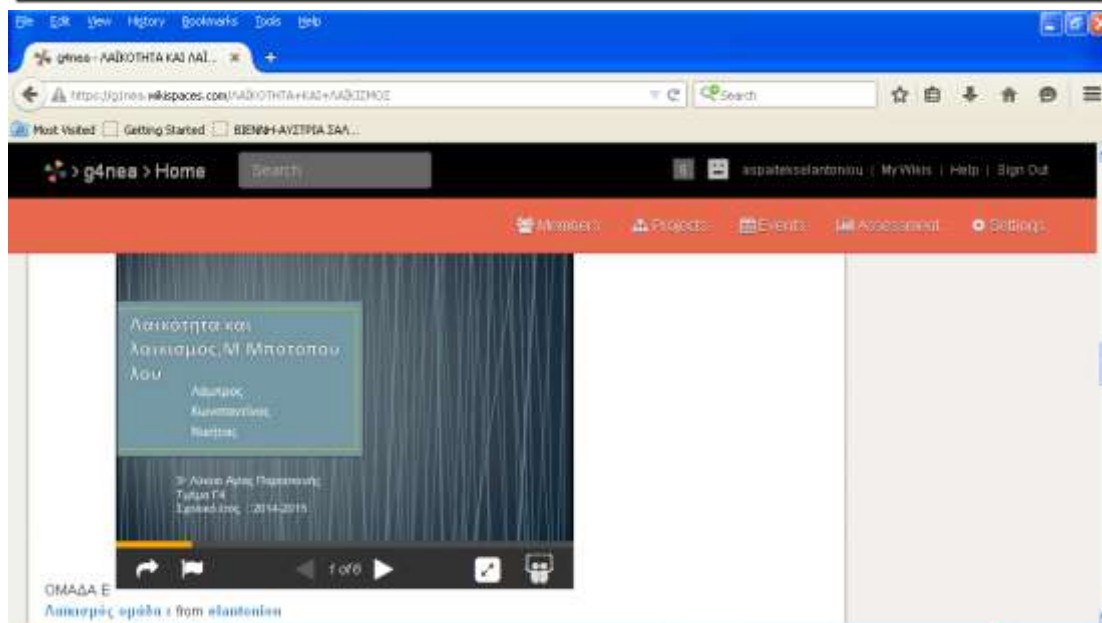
File Edit View History Bookmarks Tools Help

g4nea - ΛΑΪΚΟΤΗΤΑ ΚΑΙ ΛΑΪ... ×

https://g4nea.wikispaces.com/ΛΑΪΚΟΤΗΤΑ+ΚΑΙ+ΛΑΪΚΙΣΜΟΣ

Search

Most Visited | Getting Started | ΒΙΕΝΝΗ-ΑΥΣΤΡΙΑ ΣΑΛ...

g4nea > Home

Search

aspaitekselantoniou | My Wikis | Help | Sign Out

Members Projects Events Assessment Settings

Λαικοτητα και λαικισμος,Μ Μποτοπου λου

Λάμπρος
Κωνσταντίνος
Νικήτας

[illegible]
Τμήμα Γ4
Σχολικό έτος : 2014-2015

1 of 6

ΟΜΑΔΑ Ε

Λαικισμός ομάδα ε from elantoniou